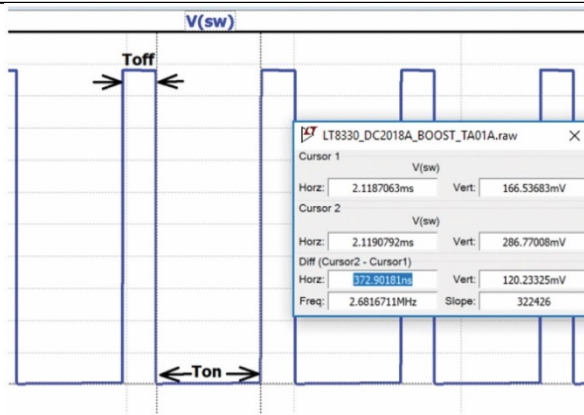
V(sw)

Toff

LT8330_DC2018A_BOOST_TA01A.raw ×

Cursor 1
V(sw)
Horz: 2.1187063ms Vert: 166.53683mV

Cursor 2
V(sw)
Horz: 2.1190792ms Vert: 286.77008mV

Diff (Cursor2 - Cursor1)
Horz: 372.90181ns Vert: 120.23325mV
Freq: 2.6816711MHz Slope: 322426

Ton